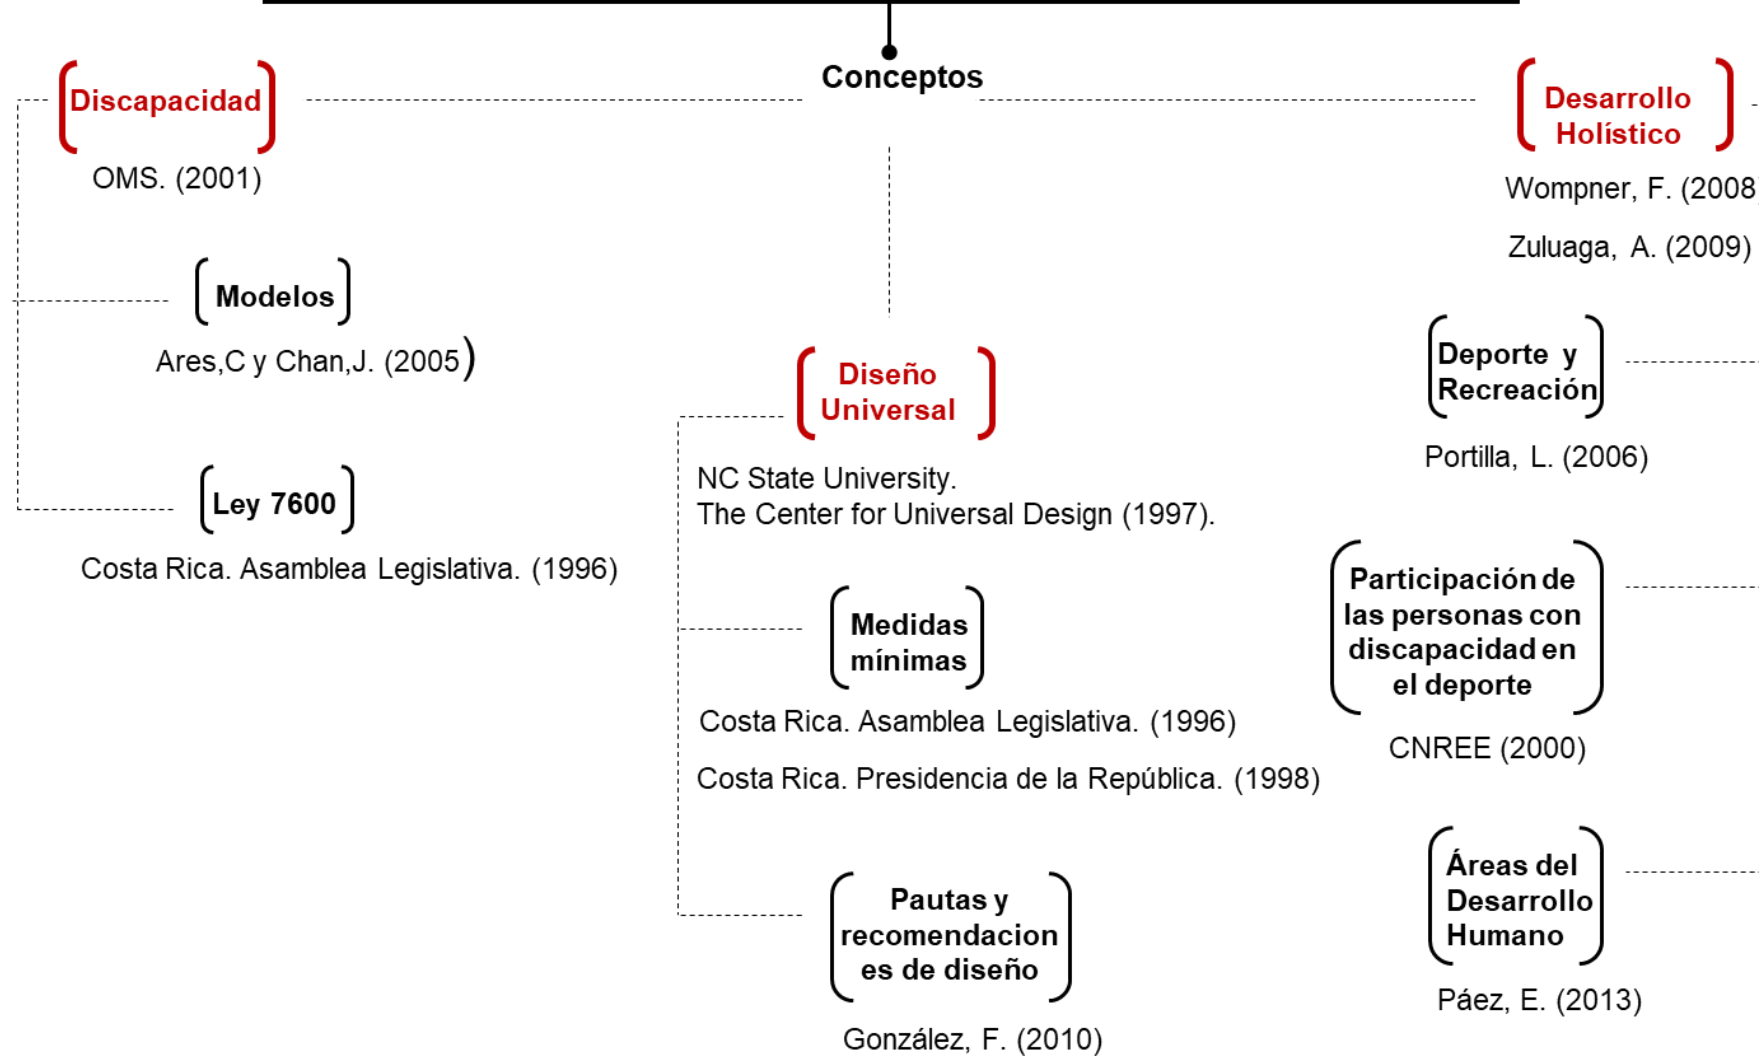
Conceptos

Discapacidad

OMS. (2001)

Modelos

Ares,C y Chan,J. (2005)

Ley 7600

Costa Rica. Asamblea Legislativa. (1996)

Diseño Universal

NC State University.
The Center for Universal Design (1997).

Medidas mínimas

Costa Rica. Asamblea Legislativa. (1996)

Costa Rica. Presidencia de la República. (1998)

Pautas y recomendaciones de diseño

González, F. (2010)

Desarrollo Holístico

Wompner, F. (2008

Zuluaga, A. (2009)

Deporte y Recreación

Portilla, L. (2006)

Participación de las personas con discapacidad en el deporte

CNREE (2000)

Áreas del Desarrollo Humano

Páez, E. (2013)